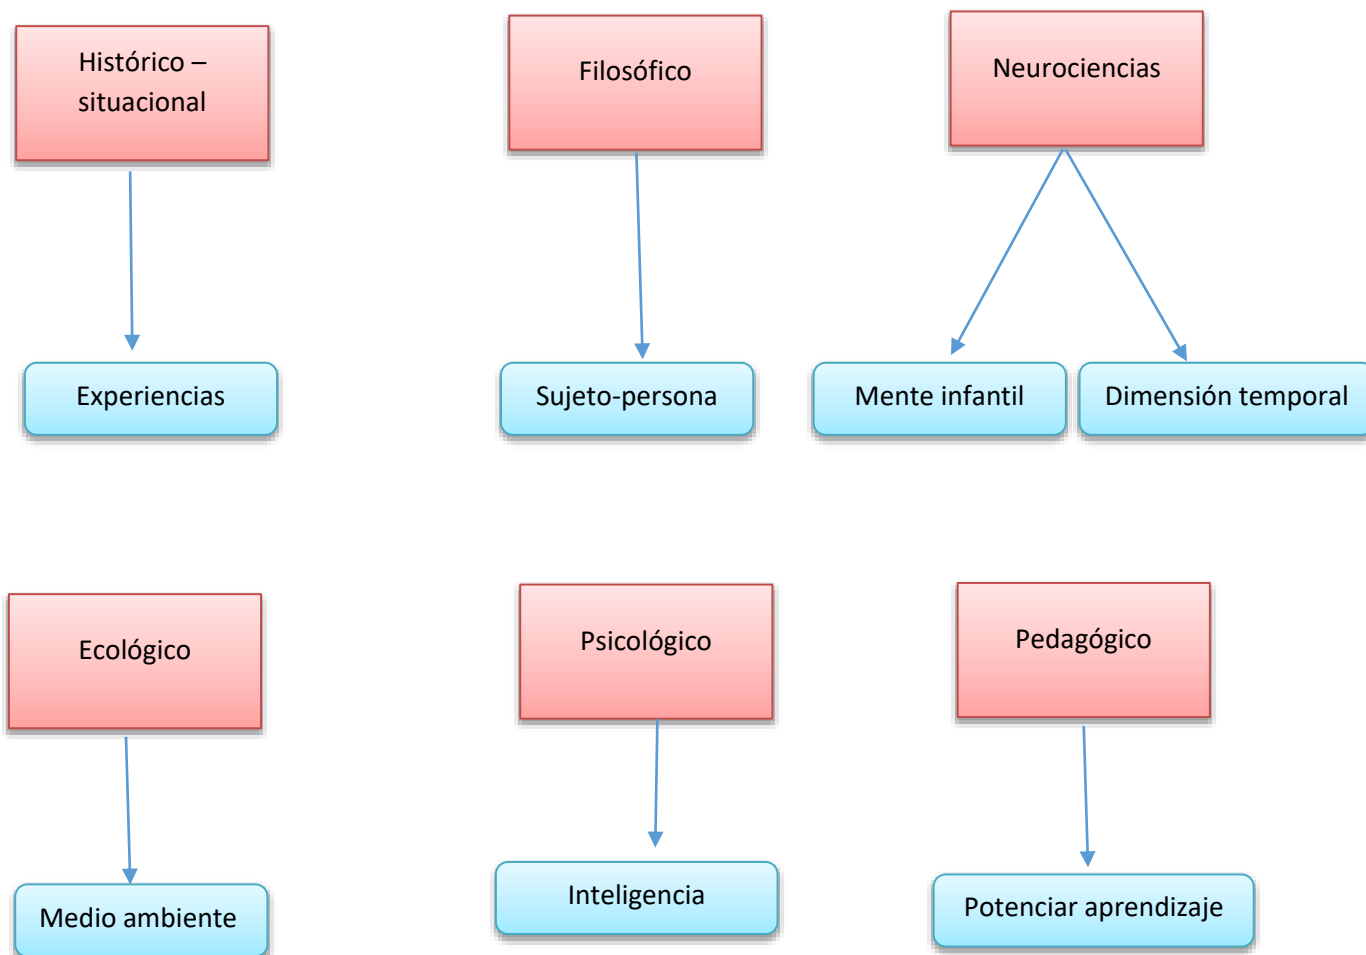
Histórico – situacional

Filosófico

Neurociencias

Experiencias

Sujeto-persona

Mente infantil

Dimensión temporal

Ecológico

Psicológico

Pedagógico

Medio ambiente

Inteligencia

Potenciar aprendizaje